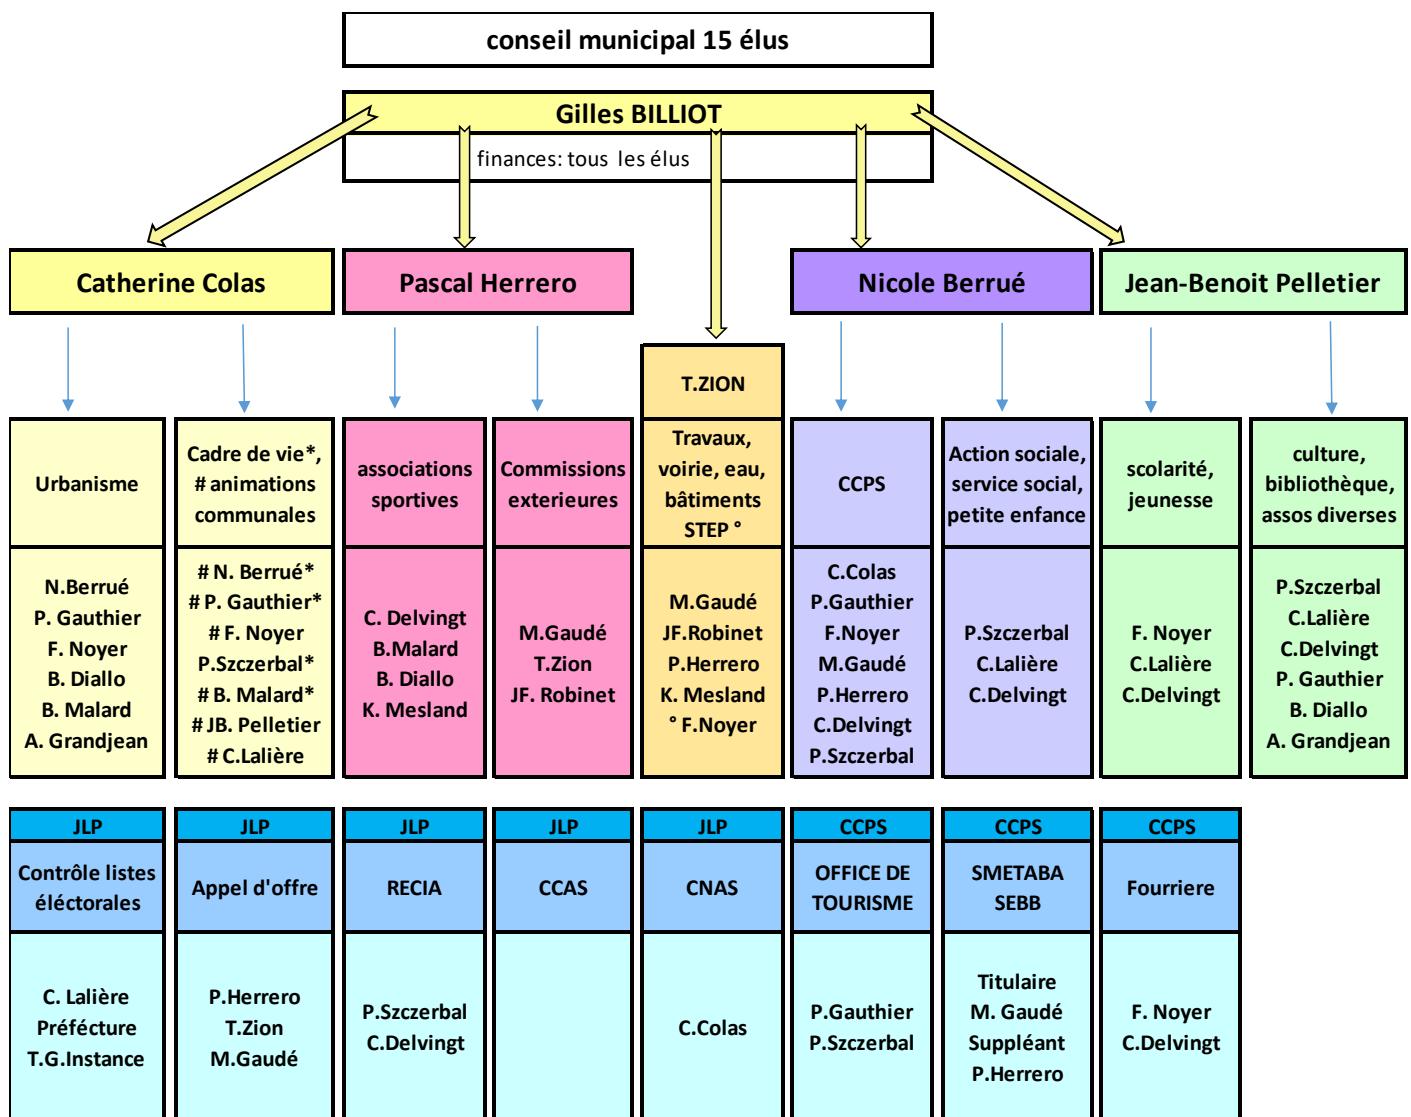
conseil municipal 15 élus

Gilles BILLIOT

finances: tous les élus

Catherine Colas

Pascal Herrero

Nicole Berrué

Jean-Benoit Pelletier

T.ZION

| Urbanisme | Cadre de vie*, # animations communales | associations sportives | Commissions exterieures | Travaux, voirie, eau, bâtiments STEP ° | CCPS | Action sociale, service social, petite enfance | scolarité, jeunesse | culture, bibliothèque, assos diverses |
|---|---|---|---|---|---|---|---|---|
| N.Berrué P. Gauthier F. Noyer B. Diallo B. Malard A. Grandjean | # N. Berrué* # P. Gauthier* # F. Noyer P.Szczerbal* # B. Malard* # JB. Pelletier # C.Lalière | C. Delvingt B.Malard B. Diallo K. Mesland | M.Gaudé T.Zion JF. Robinet | M.Gaudé JF.Robinet P.Herrero K. Mesland ° F.Noyer | C.Colas P.Gauthier F.Noyer M.Gaudé P.Herrero C.Delvingt P.Szczerbal | P.Szczerbal C.Lalière C.Delvingt | F. Noyer C.Lalière C.Delvingt | P.Szczerbal C.Lalière C.Delvingt P. Gauthier B. Diallo A. Grandjean |

| JLP | JLP | JLP | JLP | JLP | CCPS | CCPS | CCPS |
|---|---|---|---|---|---|---|---|
| Contrôle listes éléctorales | Appel d'offre | RECIA | CCAS | CNAS | OFFICE DE TOURISME | SMETABA SEBB | Fourriere |
| C. Lalière Préfécture T.G.Instance | P.Herrero T.Zion M.Gaudé | P.Szczerbal C.Delvingt | | C.Colas | P.Gauthier P.Szczerbal | Titulaire M. Gaudé Suppléant P.Herrero | F. Noyer C.Delvingt |